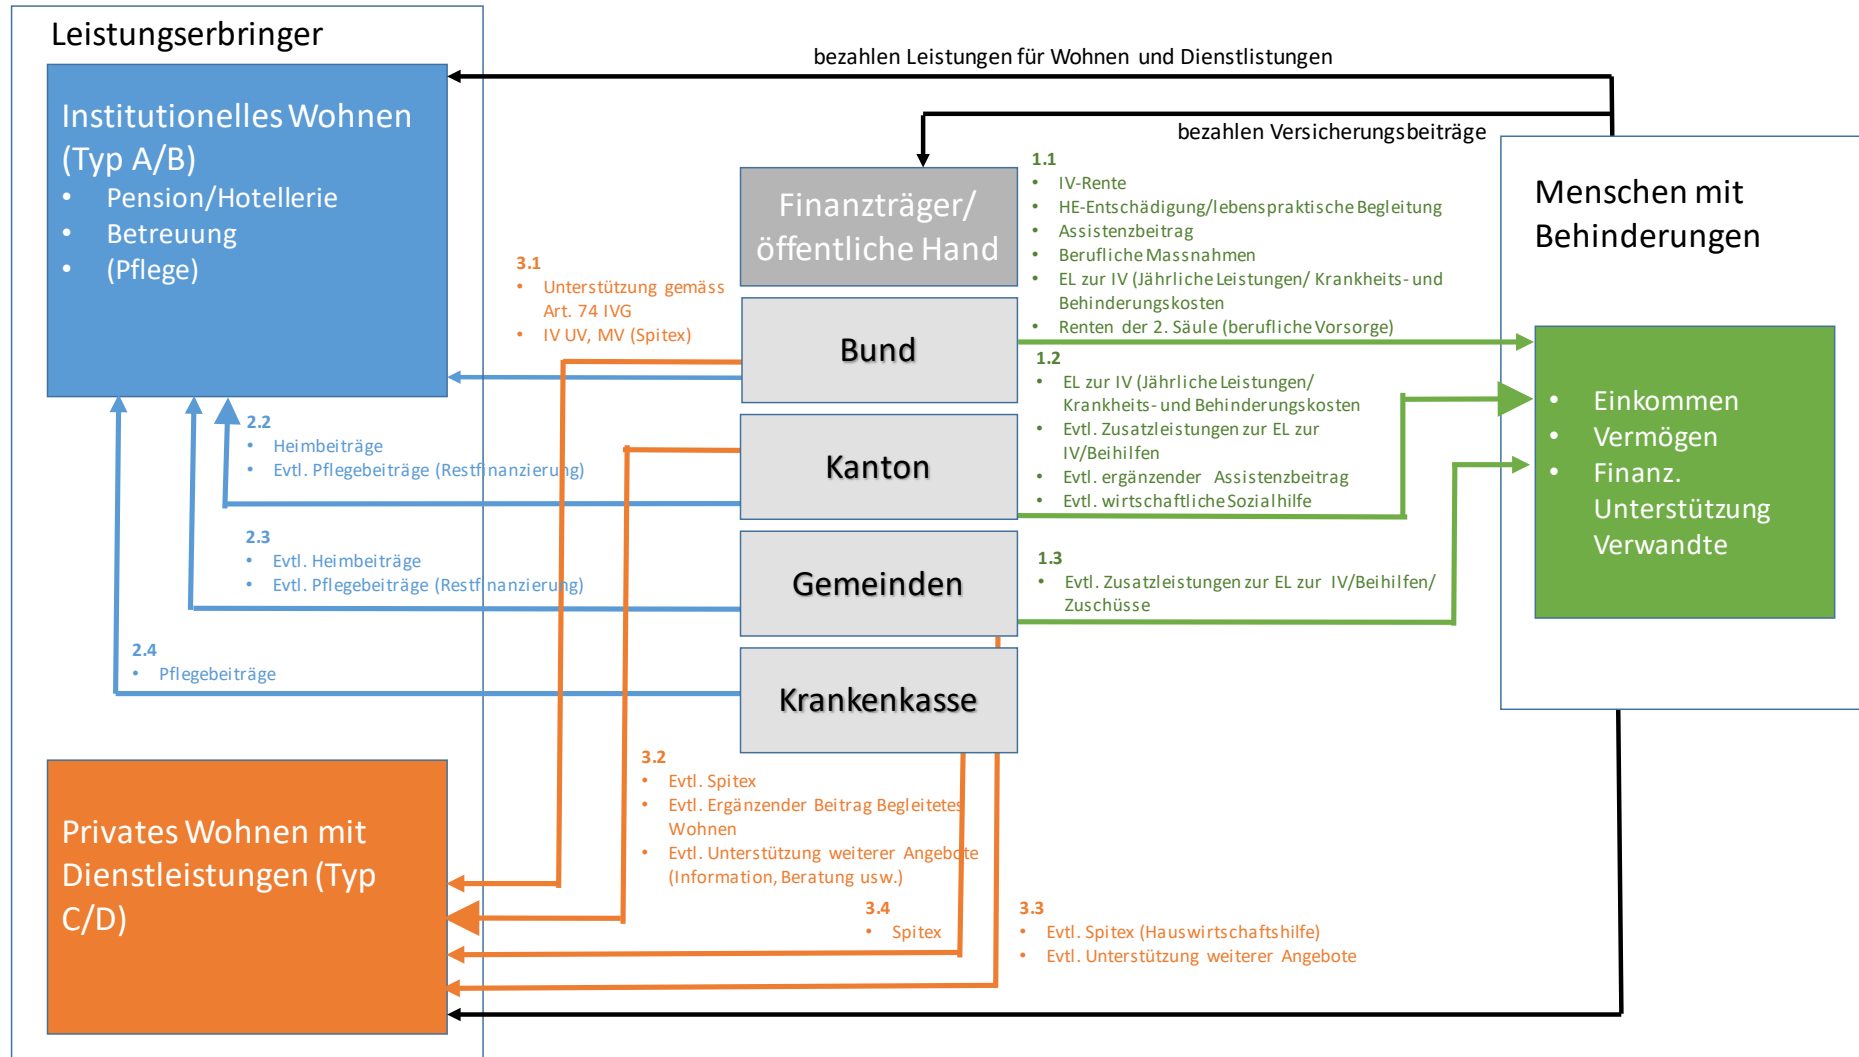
Leistungserbringer

bezahlen Leistungen für Wohnen und Dienstlistungen

bezahlen Versicherungsbeiträge

Institutionelles Wohnen (Typ A/B)
• Pension/Hotellerie
• Betreuung
• (Pflege)

Finanzträger/ öffentliche Hand

1.1
• IV-Rente
• HE-Entschädigung/lebenspraktische Begleitung
• Assistenzbeitrag
• Berufliche Massnahmen
• EL zur IV (Jährliche Leistungen/ Krankheits- und Behinderungskosten
• Renten der 2. Säule (berufliche Vorsorge)

Menschen mit Behinderungen

3.1
• Unterstützung gemäss Art. 74 IVG
• IV UV, MV (Spitex)

Bund

1.2
• EL zur IV (Jährliche Leistungen/ Krankheits- und Behinderungskosten
• Evtl. Zusatzleistungen zur EL zur IV/Beihilfen
• Evtl. ergänzender Assistenzbeitrag
• Evtl. wirtschaftliche Sozialhilfe

• Einkommen
• Vermögen
• Finanz. Unterstützung Verwandte

2.2
• Heimbeiträge
• Evtl. Pflegebeiträge (Restfinanzierung)

Kanton

2.3
• Evtl. Heimbeiträge
• Evtl. Pflegebeiträge (Restfinanzierung)

Gemeinden

1.3
• Evtl. Zusatzleistungen zur EL zur IV/Beihilfen/ Zuschüsse

2.4
• Pflegebeiträge

Krankenkasse

3.2
• Evtl. Spitex
• Evtl. Ergänzender Beitrag Begleitetes Wohnen
• Evtl. Unterstützung weiterer Angebote (Information, Beratung usw.)

Privates Wohnen mit Dienstleistungen (Typ C/D)

3.4
• Spitex

3.3
• Evtl. Spitex (Hauswirtschaftshilfe)
• Evtl. Unterstützung weiterer Angebote